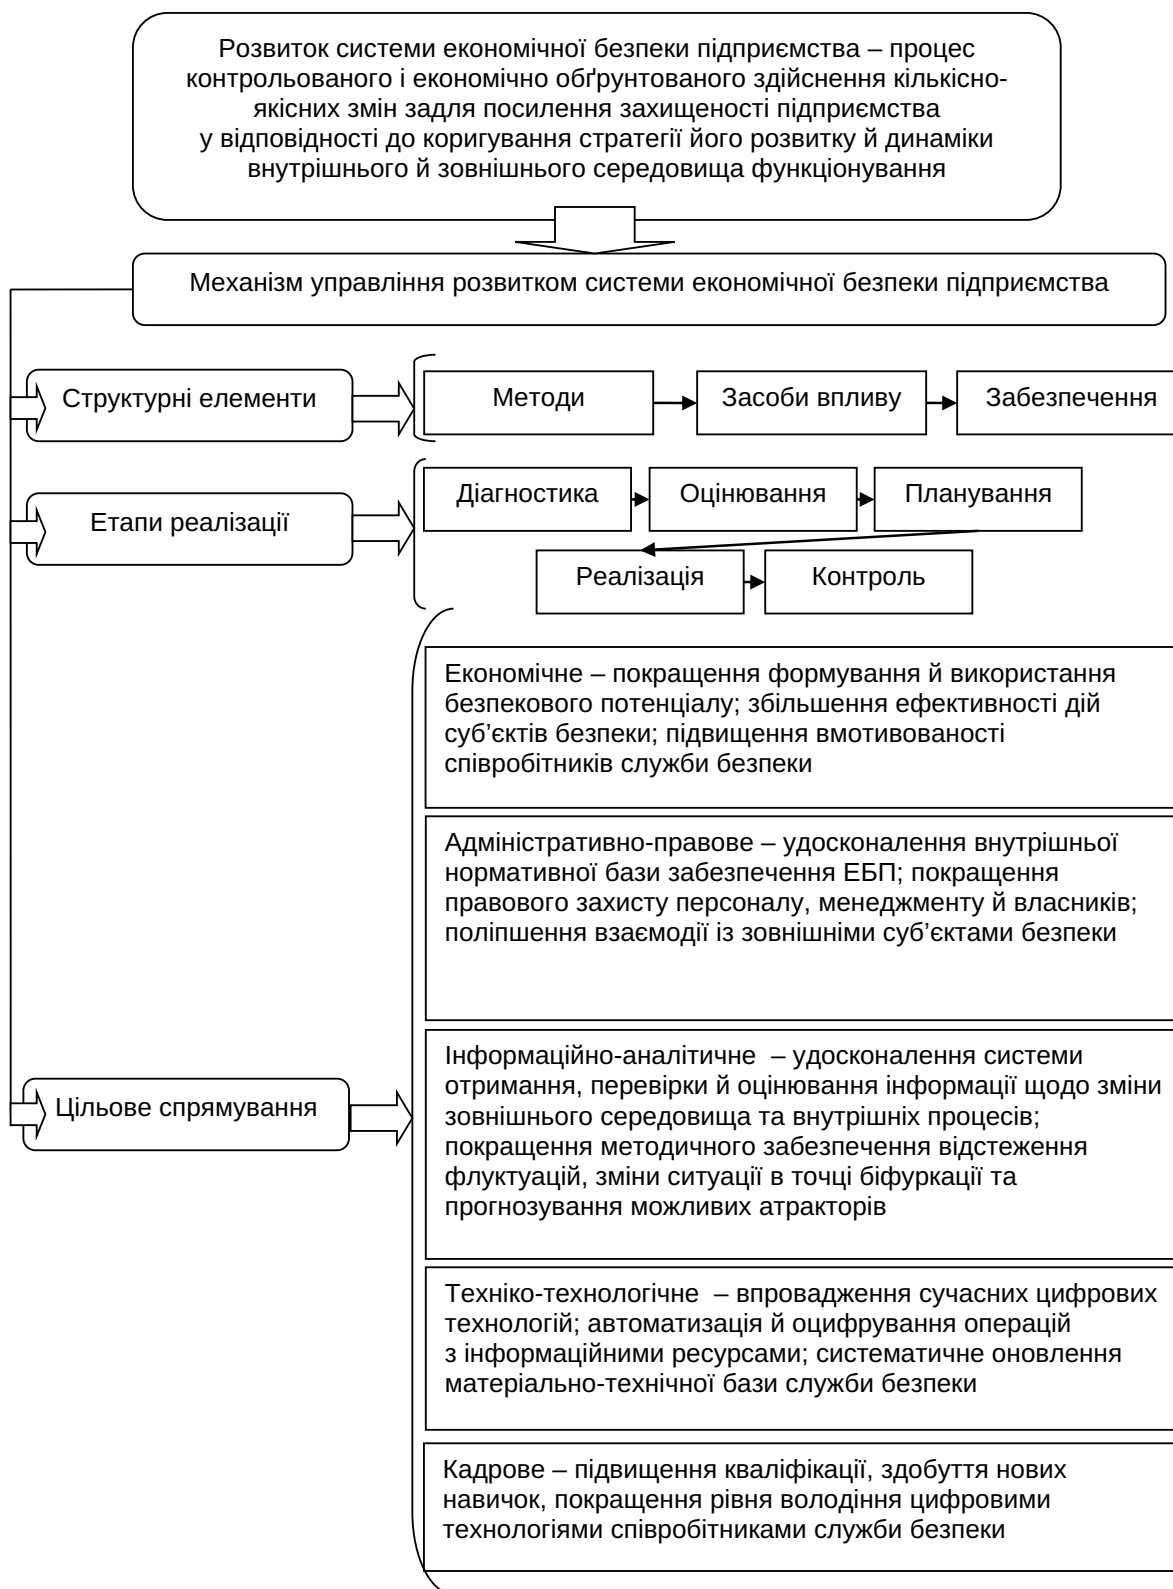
Розвиток системи економічної безпеки підприємства – процес контрольованого і економічно обґрунтованого здійснення кількісно-якісних змін задля посилення захищеності підприємства у відповідності до коригування стратегії його розвитку й динаміки внутрішнього й зовнішнього середовища функціонування

Механізм управління розвитком системи економічної безпеки підприємства

Структурні елементи

Методи

Засоби впливу

Забезпечення

Етапи реалізації

Діагностика

Оцінювання

Планування

Реалізація

Контроль

Цільове спрямування

Економічне – покращення формування й використання безпекового потенціалу; збільшення ефективності дій суб’єктів безпеки; підвищення вмотивованості співробітників служби безпеки

Адміністративно-правове – удосконалення внутрішньої нормативної бази забезпечення ЕБП; покращення правового захисту персоналу, менеджменту й власників; поліпшення взаємодії із зовнішніми суб’єктами безпеки

Інформаційно-аналітичне – удосконалення системи отримання, перевірки й оцінювання інформації щодо зміни зовнішнього середовища та внутрішніх процесів; покращення методичного забезпечення відстеження флуктуацій, зміни ситуації в точці біфуркації та прогнозування можливих атракторів

Техніко-технологічне – впровадження сучасних цифрових технологій; автоматизація й оцифрування операцій з інформаційними ресурсами; систематичне оновлення матеріально-технічної бази служби безпеки

Кадрове – підвищення кваліфікації, здобуття нових навичок, покращення рівня володіння цифровими технологіями співробітниками служби безпеки